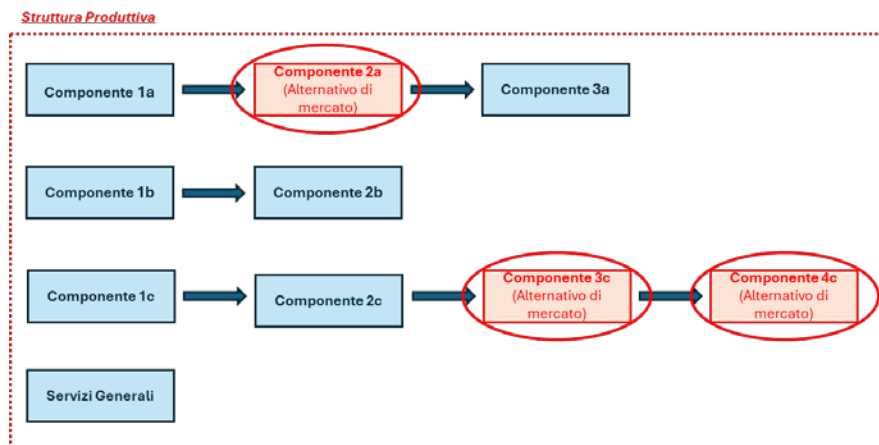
Struttura Produttiva

Componente 1a

Componente 2a
(Alternativo di mercato)

Componente 3a

Componente 1b

Componente 2b

Componente 1c

Componente 2c

Componente 3c
(Alternativo di mercato)

Componente 4c
(Alternativo di mercato)

Servizi Generali